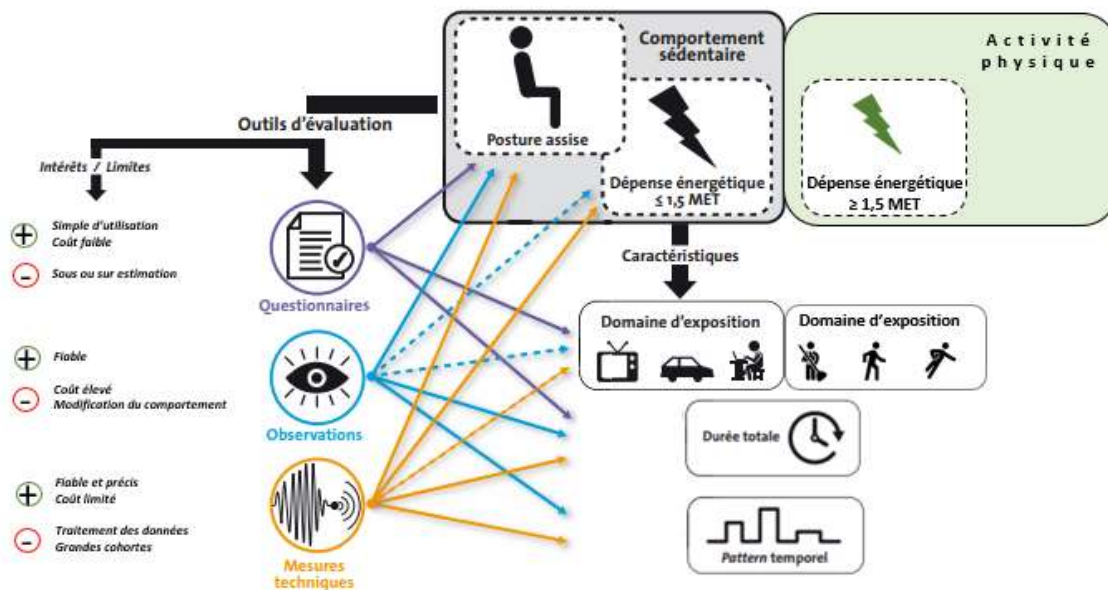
Comportement sédentaire

Activité physique

Posture assise

Dépense énergétique ≤ 1,5 MET

Dépense énergétique ≥ 1,5 MET

Outils d'évaluation

Intérêts / Limites

+ Simple d'utilisation
Coût faible

− Sous ou sur estimation

Questionnaires

+ Fiable

− Coût élevé
Modification du comportement

Observations

+ Fiable et précis
Coût limité

− Traitement des données
Grandes cohortes

Mesures techniques

Caractéristiques

Domaine d'exposition

Domaine d'exposition

Durée totale

Pattern temporel